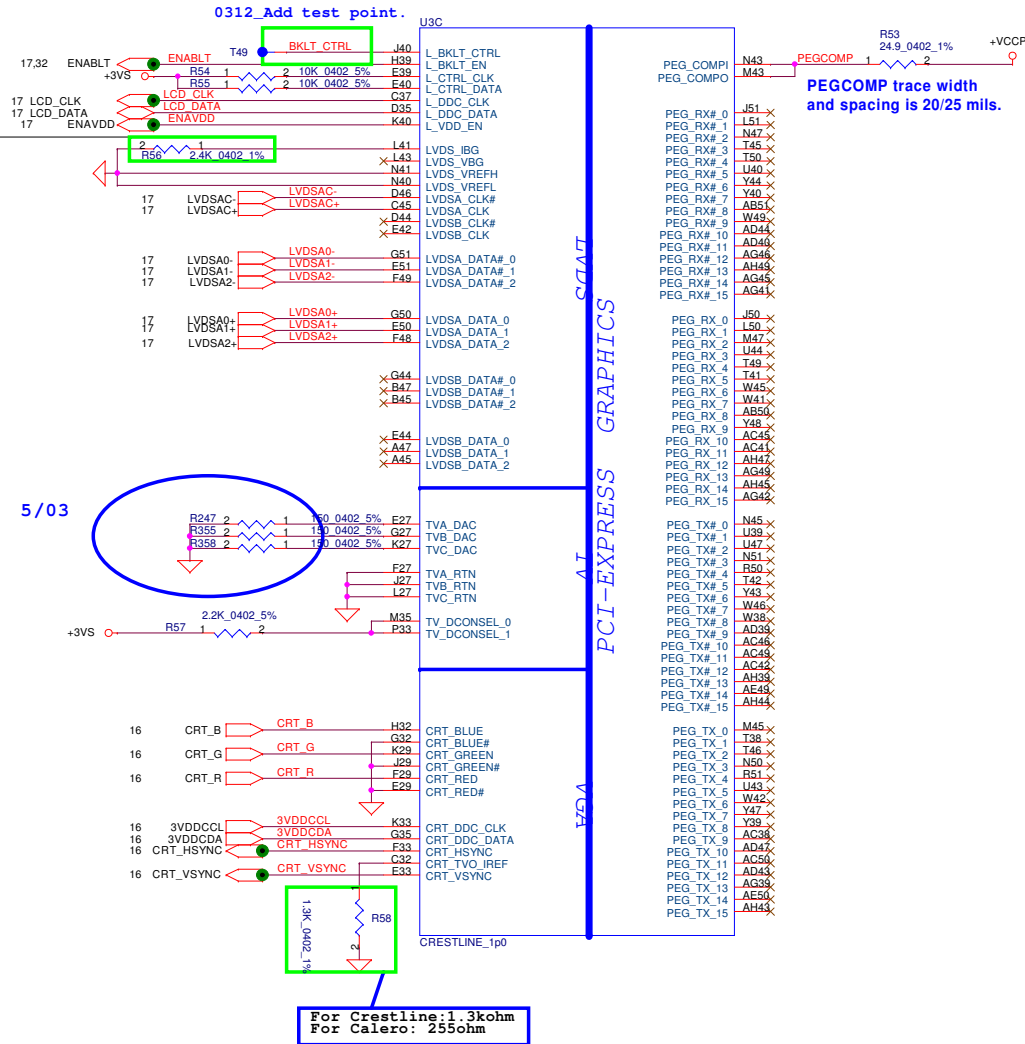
0312_Add test point.

U3C

17,32 ENABLT
ENABLT
T49
BKLT_CTRL
+3VS
R54 1 2 10K_0402_5%
R55 1 2 10K_0402_5%
17 LCD_CLK
17 LCD_DATA
17 ENAVDD
LCD_CLK
LCD_DATA
ENAVDD
2 1
R56 2.4K_0402_1%

J40 L_BKLT_CTRL
H39 L_BKLT_EN
E39 L_CTRL_CLK
E40 L_CTRL_DATA
C37 L_DDC_CLK
D35 L_DDC_DATA
K40 L_VDD_EN
L41 LVDS_IBG
L43 LVDS_VBG
N41 LVDS_VREFH
N40 LVDS_VREFL
D46 LVDSA_CLK#
C45 LVDSA_CLK
D44 LVDSB_CLK#
E42 LVDSB_CLK

17 LVDSAC-
17 LVDSAC+
LVDSAC-
LVDSAC+

17 LVDSA0-
17 LVDSA1-
17 LVDSA2-
LVDSA0-
LVDSA1-
LVDSA2-
G51 LVDSA_DATA#_0
E51 LVDSA_DATA#_1
F49 LVDSA_DATA#_2

17 LVDSA0+
17 LVDSA1+
17 LVDSA2+
LVDSA0+
LVDSA1+
LVDSA2+
G50 LVDSA_DATA_0
E50 LVDSA_DATA_1
F48 LVDSA_DATA_2

G44 LVDSB_DATA#_0
B47 LVDSB_DATA#_1
B45 LVDSB_DATA#_2

E44 LVDSB_DATA_0
A47 LVDSB_DATA_1
A45 LVDSB_DATA_2

5/03

R247 2 1 150_0402_5%
R355 2 1 150_0402_5%
R358 2 1 150_0402_5%
E27 TVA_DAC
G27 TVB_DAC
K27 TVC_DAC
F27 TVA_RTN
J27 TVB_RTN
L27 TVC_RTN

2.2K_0402_5%
+3VS R57 1 2
M35 TV_DCONSEL_0
P33 TV_DCONSEL_1

16 CRT_B
16 CRT_G
16 CRT_R
CRT_B
CRT_G
CRT_R
H32 CRT_BLUE
G32 CRT_BLUE#
K29 CRT_GREEN
J29 CRT_GREEN#
F29 CRT_RED
E29 CRT_RED#

16 3VDDCCL
16 3VDDCDA
16 CRT_HSYNC
16 CRT_VSYNC
3VDDCCL
3VDDCDA
CRT_HSYNC
CRT_VSYNC
K33 CRT_DDC_CLK
G35 CRT_DDC_DATA
F33 CRT_HSYNC
C32 CRT_TVO_IREF
E33 CRT_VSYNC

1.3K_0402_1%
R58
1
2

CRESTLINE_1p0

LVDS
TV
VGA
PCI-EXPRESS GRAPHICS

For Crestline:1.3kohm
For Calero: 255ohm

R53
24.9_0402_1%
+VCCP
1 2
PEGCOMP
PEG_COMPI N43
PEG_COMPO M43

PEGCOMP trace width and spacing is 20/25 mils.

PEG_RX#_0 J51
PEG_RX#_1 L51
PEG_RX#_2 N47
PEG_RX#_3 T45
PEG_RX#_4 T50
PEG_RX#_5 U40
PEG_RX#_6 Y44
PEG_RX#_7 Y40
PEG_RX#_8 AB51
PEG_RX#_9 W49
PEG_RX#_10 AD44
PEG_RX#_11 AD40
PEG_RX#_12 AG46
PEG_RX#_13 AH49
PEG_RX#_14 AG45
PEG_RX#_15 AG41

PEG_RX_0 J50
PEG_RX_1 L50
PEG_RX_2 M47
PEG_RX_3 U44
PEG_RX_4 T49
PEG_RX_5 T41
PEG_RX_6 W45
PEG_RX_7 W41
PEG_RX_8 AB50
PEG_RX_9 Y48
PEG_RX_10 AC45
PEG_RX_11 AC41
PEG_RX_12 AH47
PEG_RX_13 AG49
PEG_RX_14 AH45
PEG_RX_15 AG42

PEG_TX#_0 N45
PEG_TX#_1 U39
PEG_TX#_2 U47
PEG_TX#_3 N51
PEG_TX#_4 R50
PEG_TX#_5 T42
PEG_TX#_6 Y43
PEG_TX#_7 W46
PEG_TX#_8 W38
PEG_TX#_9 AD39
PEG_TX#_10 AC46
PEG_TX#_11 AC49
PEG_TX#_12 AC42
PEG_TX#_13 AH39
PEG_TX#_14 AE49
PEG_TX#_15 AH44

PEG_TX_0 M45
PEG_TX_1 T38
PEG_TX_2 T46
PEG_TX_3 N50
PEG_TX_4 R51
PEG_TX_5 U43
PEG_TX_6 W42
PEG_TX_7 Y47
PEG_TX_8 Y39
PEG_TX_9 AC38
PEG_TX_10 AD47
PEG_TX_11 AC50
PEG_TX_12 AD43
PEG_TX_13 AG39
PEG_TX_14 AE50
PEG_TX_15 AH43